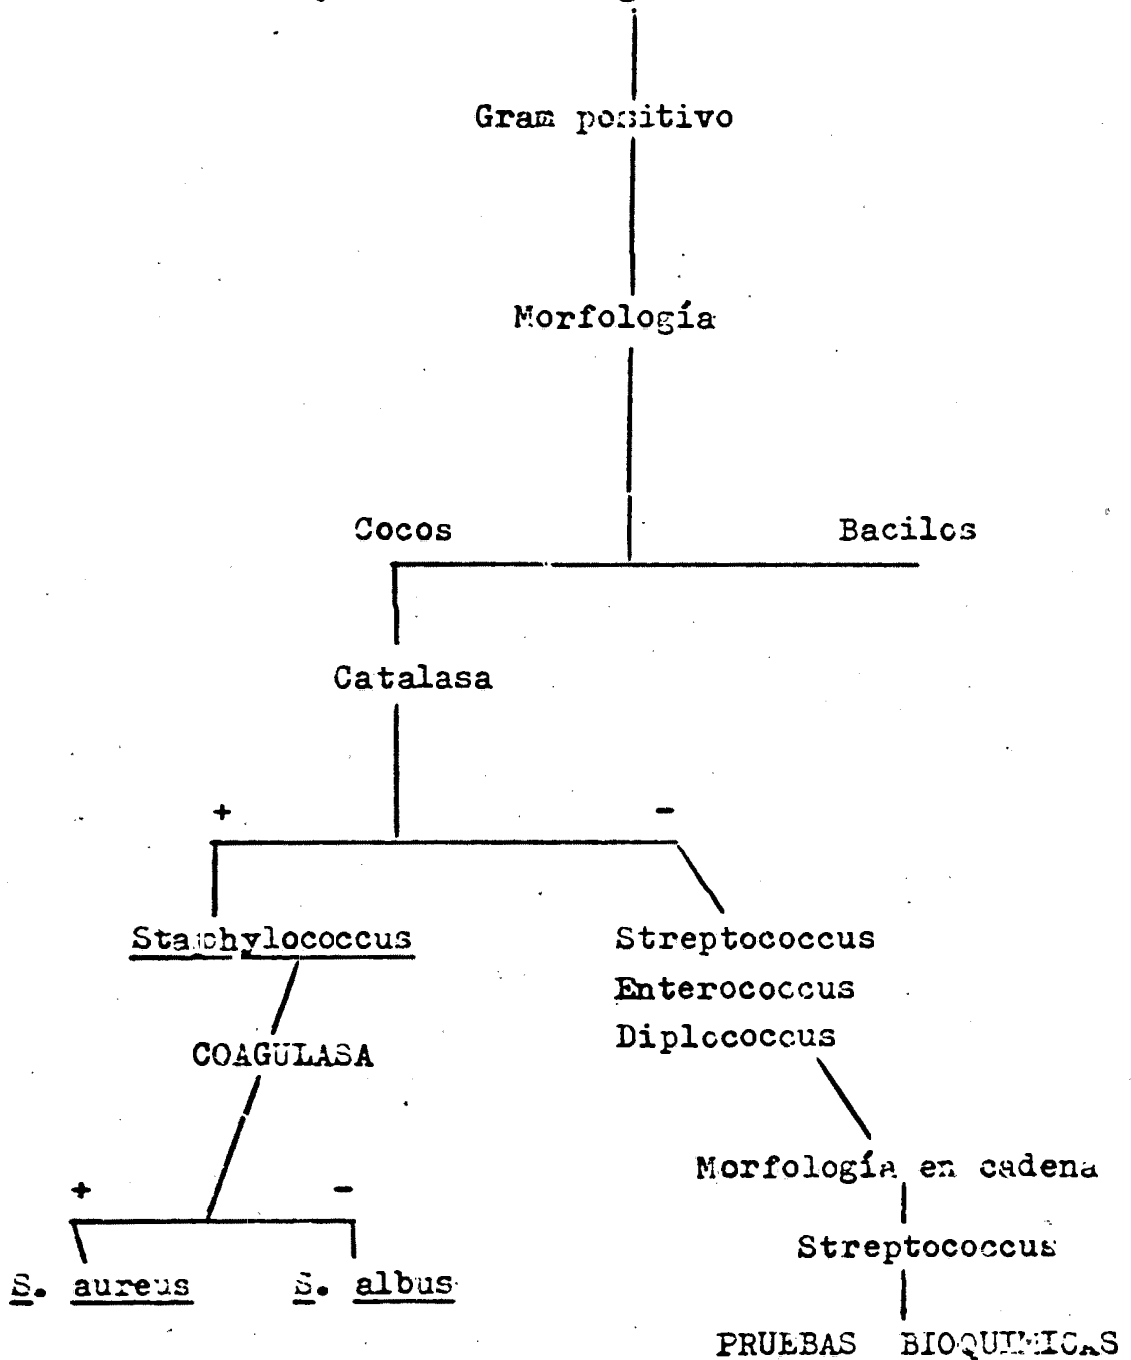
Gram positivo

Morfología

Cocos

Bacilos

Catalasa

+

-

Staphylococcus

Streptococcus
Enterococcus
Diplococcus

COAGULASA

Morfología en cadena

+

-

Streptococcus

S. aureus

S. albus

PRUEBAS BIOQUIMICAS